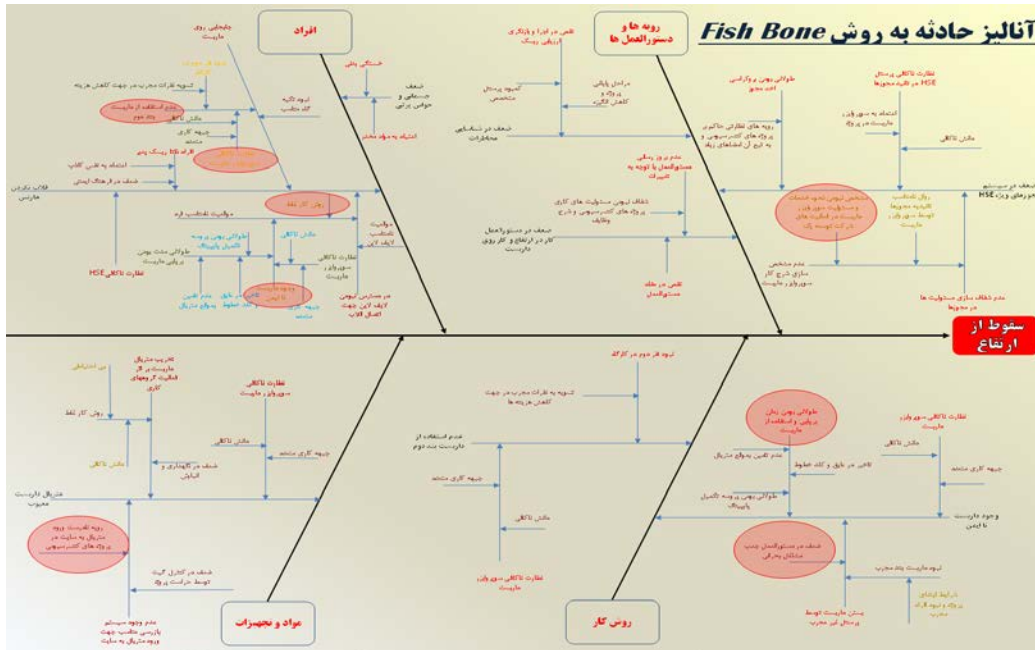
آنالیز حادثه به روش Fish Bone

افراد

رویه ها و دستورالعمل ها

سقوط از ارتفاع

مواد و تجهیزات

روش کار

خستگی زیاد

ضعف جسمانی و حواس پرتی

اعتیاد به مواد مخدر

جابجایی روی ماریست

توجه نکردن به خطرات

عدم استفاده از ماریست بند دوم

مالش تاکالی

جبهه کاری متعدد

قلاب نکردن ماریس

استفاده به نقص کلاپ

ضعف در فرهنگ ایمنی

روش کار غلط

مالکیت نامطلوب فرد

طولانی مدت بودن پروژه

نظارت ناکافی HSE

عدم تأمین به موقع متریال

عدم دسترسی ایمنی لایف لاین جهت اتصال قلاب

نقص در اجرا و بازنگری ارزیابی ریسک

کمبود پرسنل متخصص

مراحل پایانی پروژه و کاهش انگیزه

ضعف در شناسایی مخاطرات

طولانی بودن و وارد آمدن سیستم مجوز

رویه های نظارتی حاکم بر پروژه های کنتراکتور

عدم برون رسانی مسئولیت ها با توجه به تغییرات

شفاف نبودن مسئولیت های کاری پروژه های کنتراکتوری و شرح وظایف

ضعف در دستورالعمل کار در ارتفاع و کار روی ماریست

نقص در عقد مسئولیت ها

نظارت ناکافی پرسنل HSE در کلیه مجوزها

اعتماد به سوپروایزر ماریست در پروژه

مالش تاکالی

ضعف در سیستم مجوزهای ویژه HSE

عدم مشخص سازی شرح کار سوپروایزر ماریست

عدم شفاف سازی مسئولیت ها در مجوزها

تخریب متریال ماریست در اثر فعالیت گرمکاری

نظارت ناکافی سوپروایزر ماریست

مالش تاکالی

جبهه کاری متعدد

ضعف در نگهداری و انبارش

متریال ماریست معیوب

رویه تقسیم ورود متریال به سایت در پروژه های کنتراکتوری

ضعف در کنترل کیفیت توسط حراست پروژه

عدم وجود سیستم بازرسی مطلوب جهت ورود متریال به سایت

تردد افراد دوم در کارگاه

توجه به نظرات مجرب در جهت کاهش هزینه ها

عدم استفاده از ماریست بند دوم

جبهه کاری متعدد

مالش تاکالی

نظارت ناکافی سوپروایزر ماریست

طولانی بودن زمان برپایی و استفاده از ماریست

عدم تأمین به موقع متریال

تاخیر در تایق و کاهش خطوط

طولانی بودن پروژه کامل

ضعف در دستورالعمل نصب ماریش بحرانی

نبود ماریست بند مجرب

پیمان ماریست توسط پرسنل غیر مجرب

شرایط ارتفاع پروژه و نبود افراد مجرب

نظارت ناکافی سوپروایزر ماریست

مالش تاکالی

جبهه کاری متعدد

وجود ماریست نا ایمن